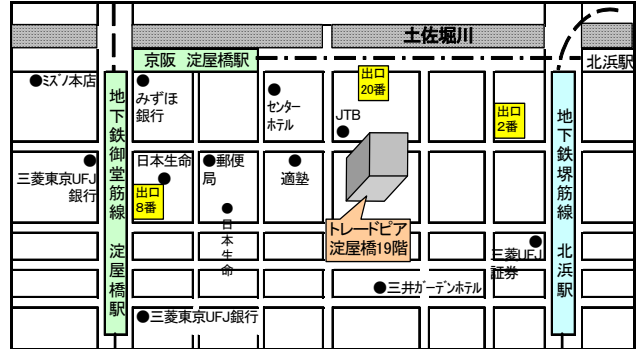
土佐堀川

京阪 淀屋橋駅

北浜駅

●ミズノ本店

地下鉄御堂筋線 淀屋橋駅

●
みずほ銀行

●
センターホテル

出口20番

JTB
●

出口2番

地下鉄堺筋線 北浜駅

●
三菱東京UFJ銀行

日本生命
●

●郵便局

●
適塾

出口8番

●
日本生命

トレードピア淀屋橋19階

三菱UFJ証券
●

●三井ガーデンホテル

●三菱東京UFJ銀行